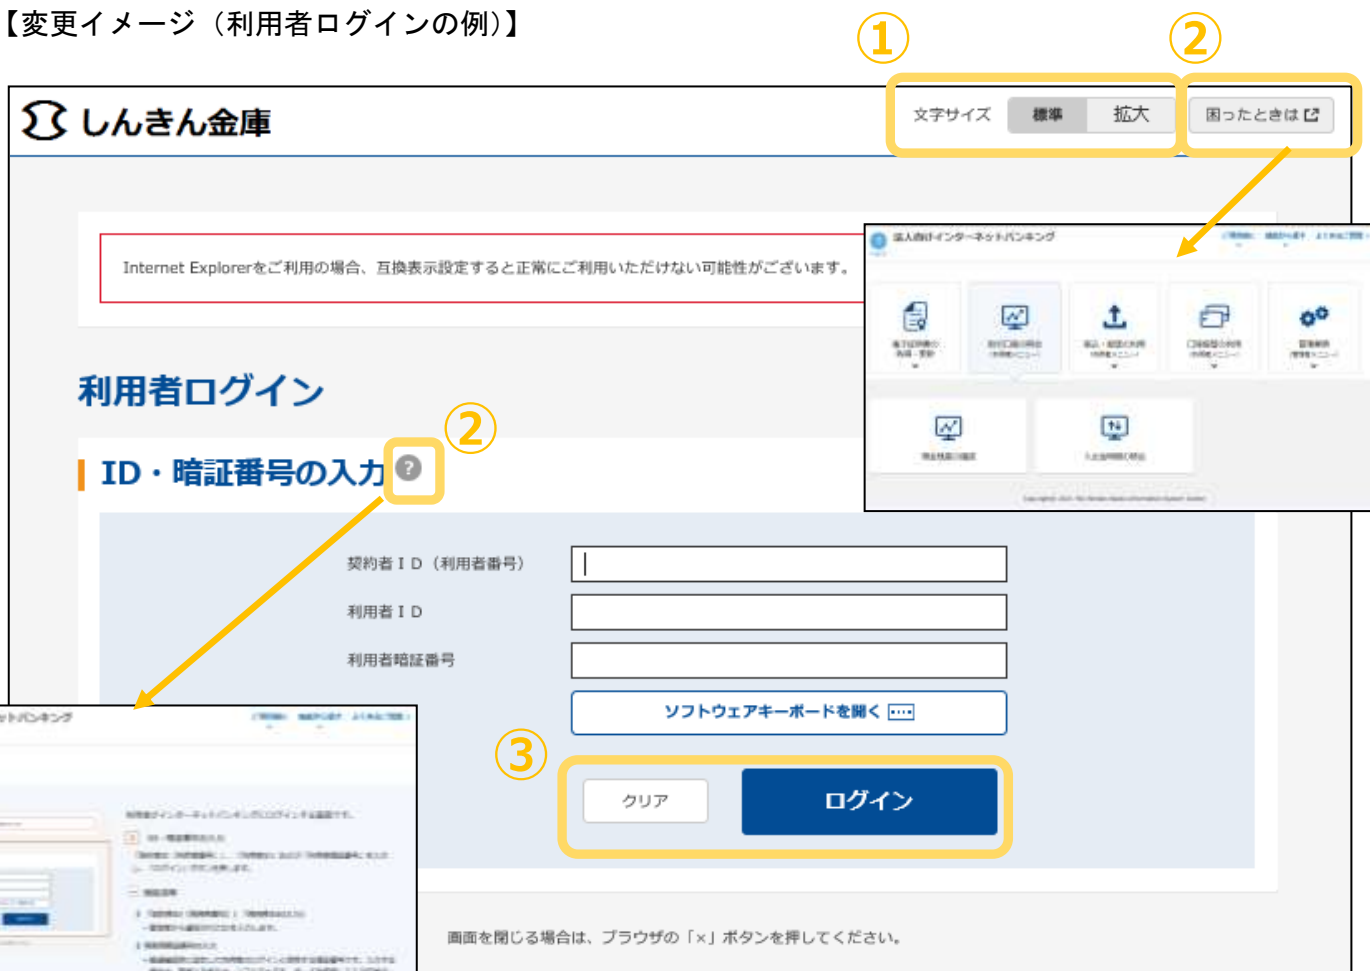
【変更イメージ（利用者ログインの例）】

①

②

しんきん金庫

文字サイズ 標準 拡大

困ったときは

Internet Explorerをご利用の場合、互換表示設定すると正常にご利用いただけない可能性がございます。

法人向けインターネットバンキング

利用者ログイン

②

ID・暗証番号の入力

契約者ＩＤ（利用者番号）

利用者ＩＤ

利用者暗証番号

ソフトウェアキーボードを開く

③

クリア

ログイン

ットバンキング

画面を閉じる場合は、ブラウザの「×」ボタンを押してください。